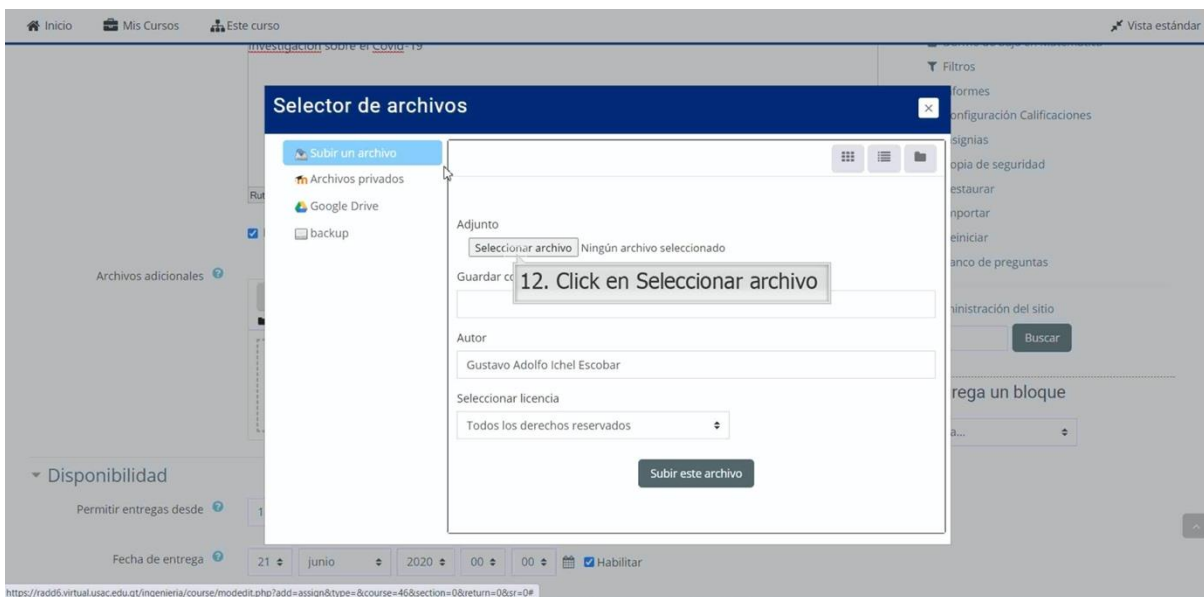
Inicio Mis Cursos Este curso Vista estándar

investigación sobre el Covid-19

Filtros
formes
onfiguración Calificaciones
signias
opia de seguridad
estaurar
nportar
einiciar
anco de preguntas

Selector de archivos

Subir un archivo
Archivos privados
Google Drive
backup

Adjunto
Seleccionar archivo Ningún archivo seleccionado

Guardar c

12. Click en Seleccionar archivo

Autor
Gustavo Adolfo Ichel Escobar

Seleccionar licencia
Todos los derechos reservados

Subir este archivo

Archivos adicionales

ninistración del sitio
Buscar
rega un bloque
a...

Disponibilidad

Permitir entregas desde

Fecha de entrega 21 junio 2020 00 00 Habilitar

https://radd6.virtual.usac.edu.gt/ingenieria/course/modedit.php?add=assign&type=&course=46&section=0&return=0&sr=0#